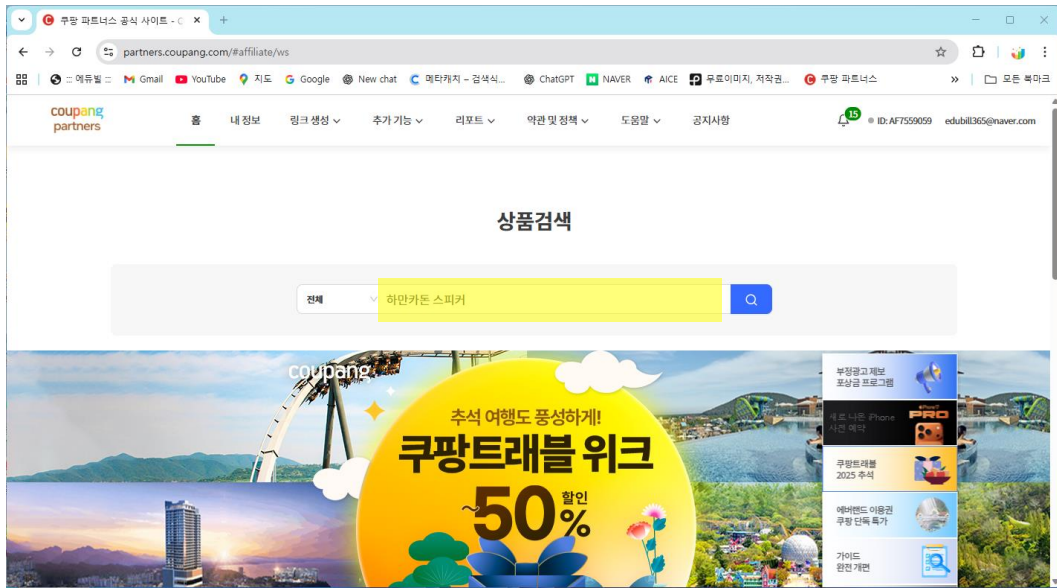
쿠팡 파트너스 공식 사이트 - C

partners.coupang.com/#affiliate/ws

::: 에듀빌 ::: Gmail YouTube 지도 Google New chat 메타캐치 – 검색식... ChatGPT NAVER AICE 무료이미지, 저작권... 쿠팡 파트너스 » 모든 북마크

coupang partners

홈 내 정보 링크 생성 추가 기능 리포트 약관 및 정책 도움말 공지사항

15 ID: AF7559059 edubill365@naver.com

상품검색

전체 하만카돈 스피커

coupang

추석 여행도 풍성하게!

쿠팡트래블 위크

~50% 할인

부정광고 제보 포상금 프로그램

새로 나온 iPhone 사전 예약

PRO

쿠팡트래블 2025 추석

에버랜드 이용권 쿠팡 단독 특가

가이드 완전 개편